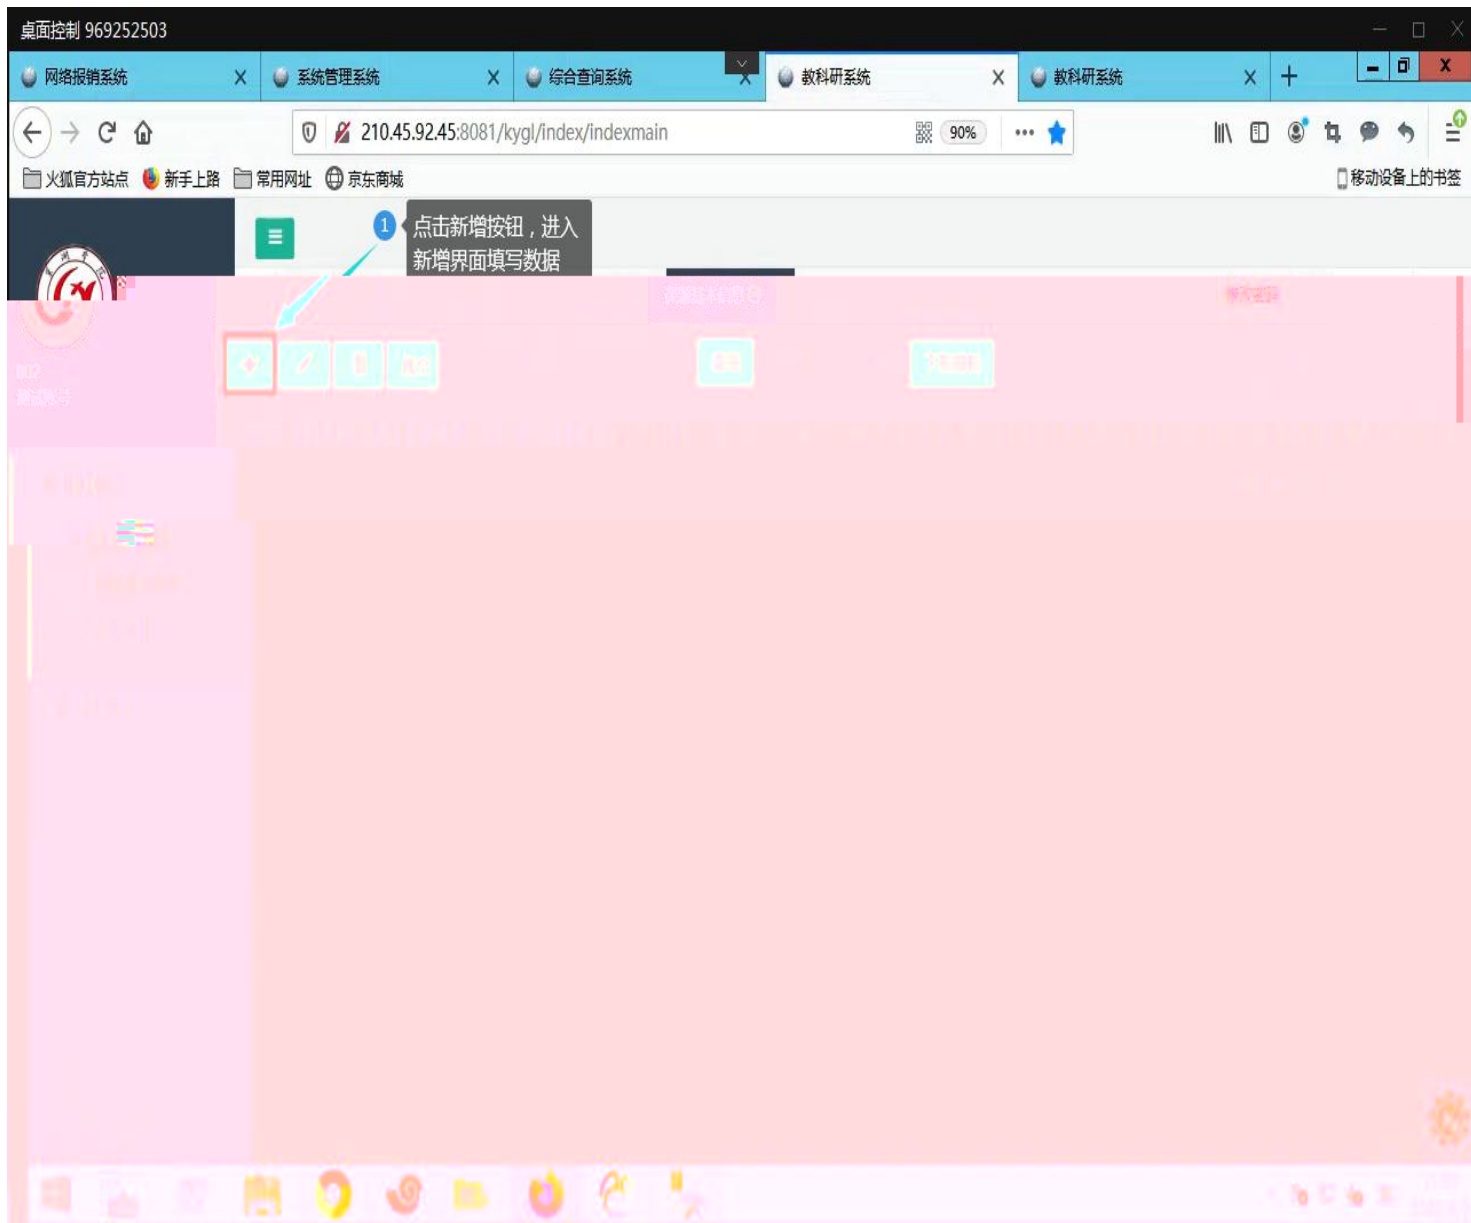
桌面控制 969252503

网络报销系统 X
系统管理系统 X
综合查询系统 X
教科研系统 X
教科研系统 X

210.45.92.45:8081/kygl/index/indexmain
90%

火狐官方站点 新手上路 常用网址 京东商城
移动设备上的书签

1 点击新增按钮，进入新增界面填写数据

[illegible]